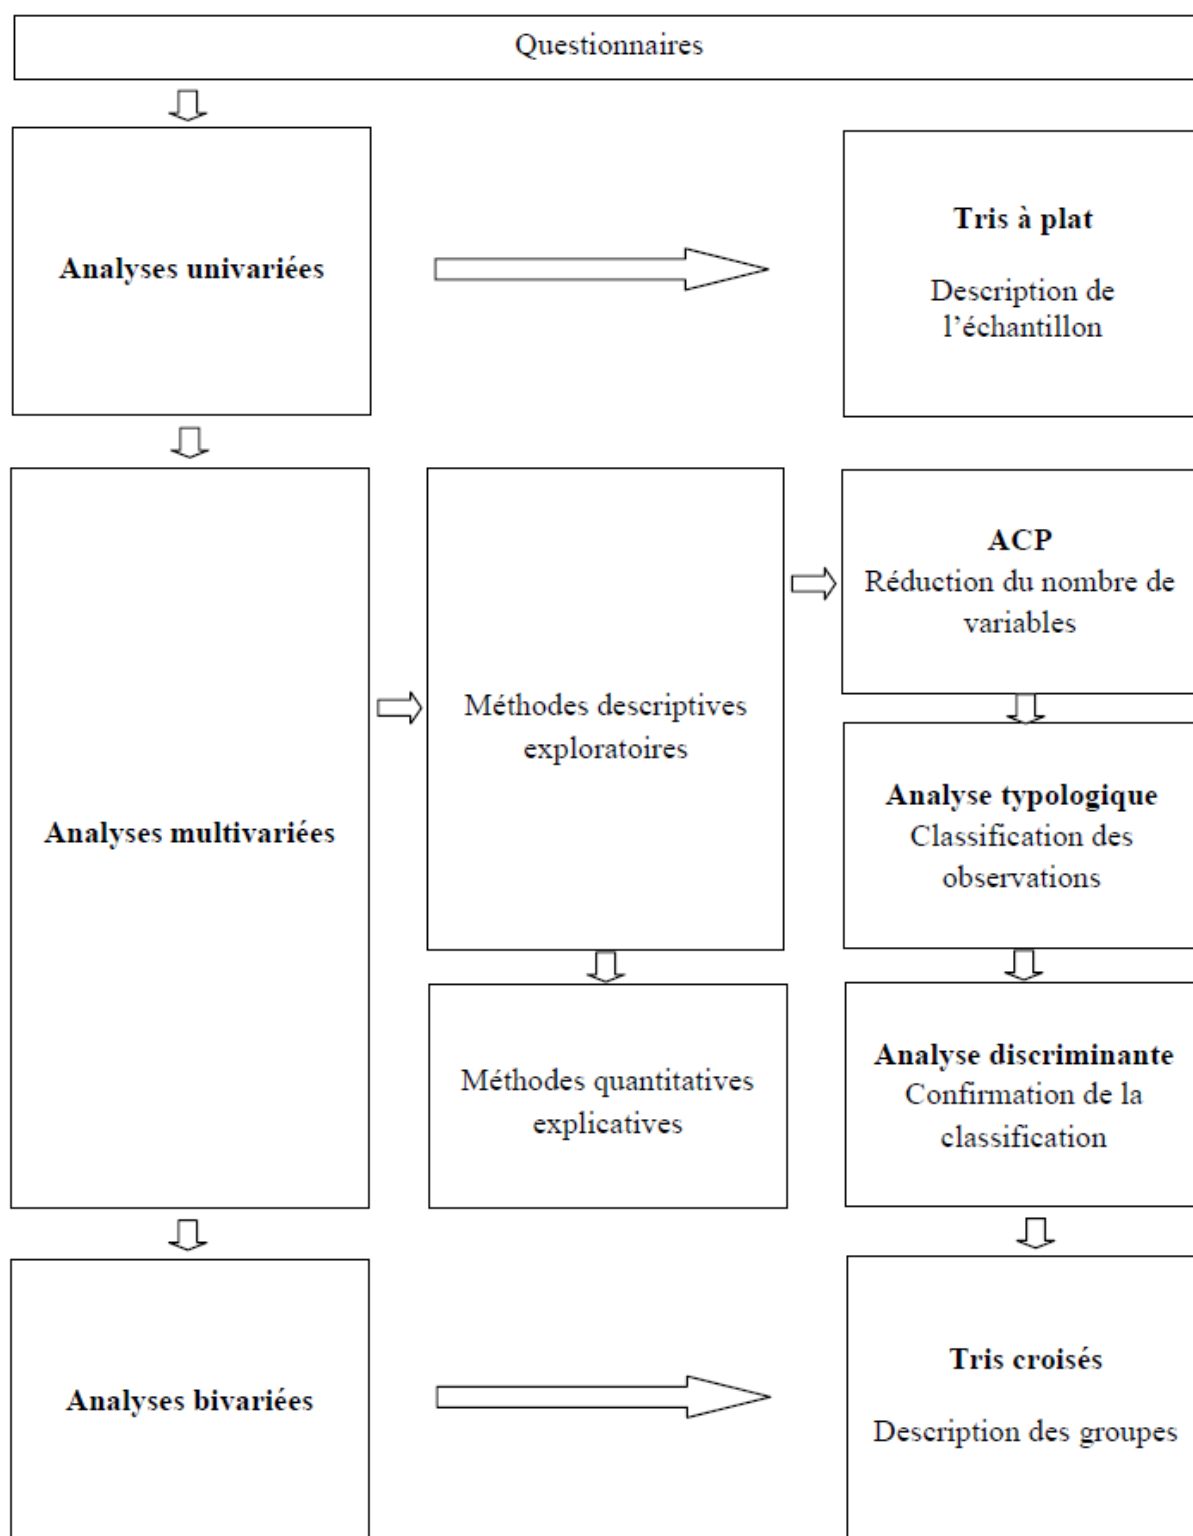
Questionnaires

Analyses univariées

Tris à plat

Description de l'échantillon

Analyses multivariées

Méthodes descriptives exploratoires

ACP
Réduction du nombre de variables

Analyse typologique
Classification des observations

Méthodes quantitatives explicatives

Analyse discriminante
Confirmation de la classification

Analyses bivariées

Tris croisés

Description des groupes